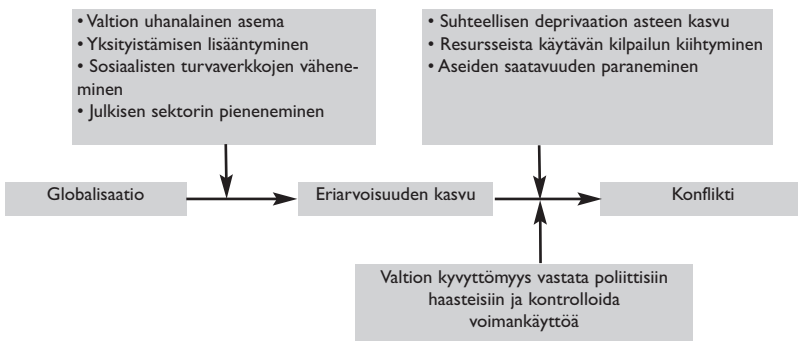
• Valtion uhanalainen asema
• Yksityistämisen lisääntyminen
• Sosiaalisten turvaverkkojen väheneminen
• Julkisen sektorin pieneneminen

• Suhteellisen deprivaation asteen kasvu
• Resursseista käytävän kilpailun kiihtyminen
• Aseiden saatavuuden paraneminen

Globalisaatio

Eriarvoisuuden kasvu

Konflikti

Valtion kyvyttömyys vastata poliittisiin haasteisiin ja kontrolloida voimankäyttöä